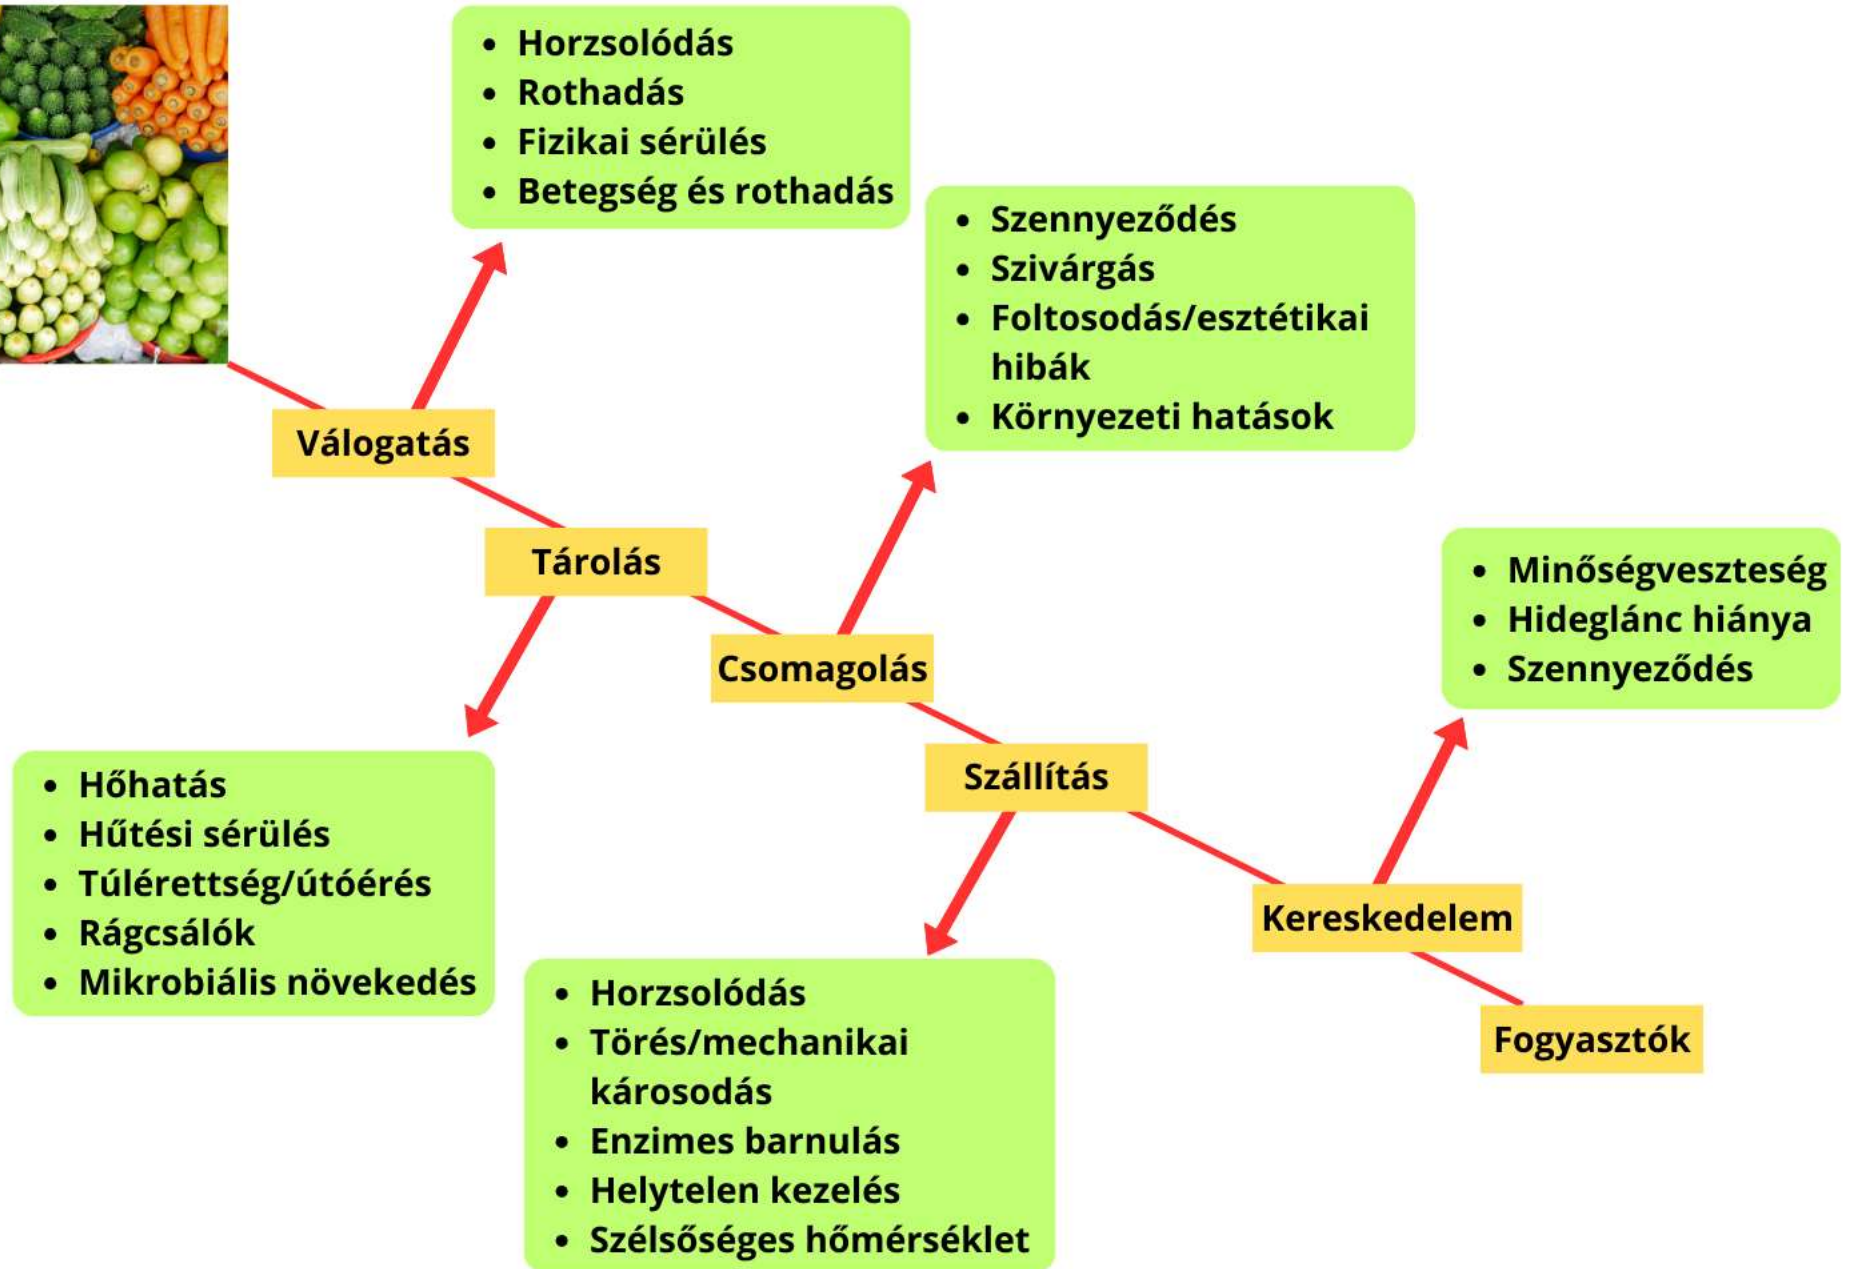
- Horzsolódás
- Rothadás
- Fizikai sérülés
- Betegség és rothadás

Válogatás

Tárolás

- Hőhatás
- Hűtési sérülés
- Túlérettség/útóérés
- Rágcsálók
- Mikrobiális növekedés

- Szennyeződés
- Szivárgás
- Foltosodás/esztétikai hibák
- Környezeti hatások

Csomagolás

Szállítás

- Horzsolódás
- Törés/mechanikai károsodás
- Enzimes barnulás
- Helytelen kezelés
- Szélsőséges hőmérséklet

- Minőségveszteség
- Hideglánc hiánya
- Szennyeződés

Kereskedelem

Fogyasztók